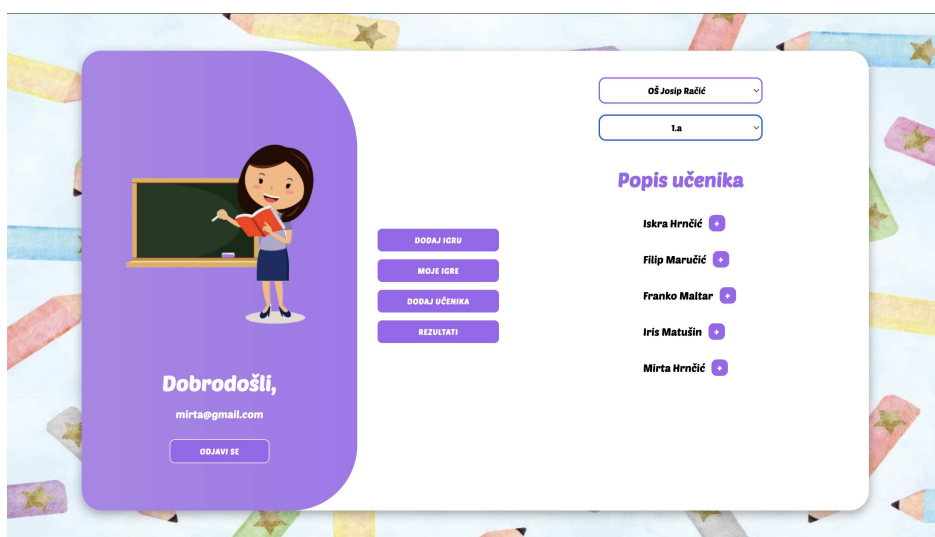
Dobrodošli,

mirta@gmail.com

ODJAVI SE

DODAJ IGRU

MOJE IGRE

DODAJ UČENIKA

REZULTATI

OŠ Josip Račić

1.a

Popis učenika

Iskra Hrnčić +

Filip Maručić +

Franko Maltar +

Iris Matušin +

Mirta Hrnčić +